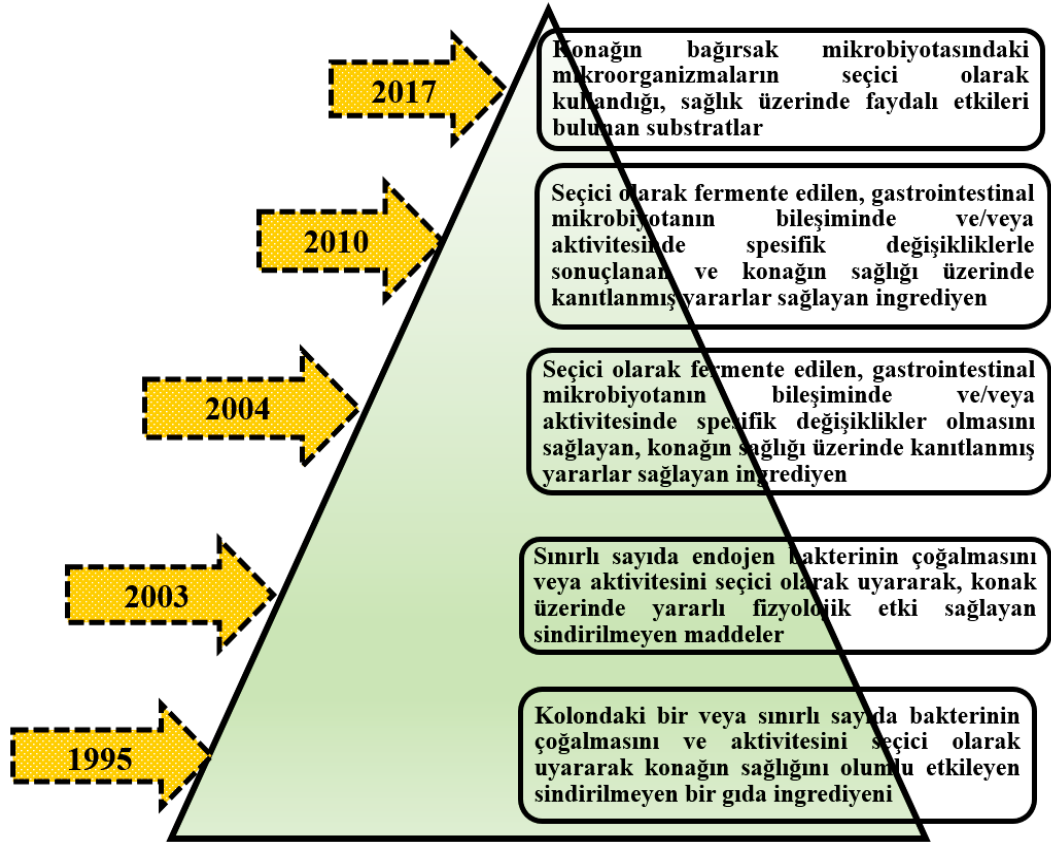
2017

Konağın bağırsak mikrobiyotasındaki mikroorganizmaların seçici olarak kullandığı, sağlık üzerinde faydalı etkileri bulunan substratlar

2010

Seçici olarak fermente edilen, gastrointestinal mikrobiyotanın bileşiminde ve/veya aktivitesinde spesifik değişikliklerle sonuçlanan ve konağın sağlığı üzerinde kanıtlanmış yararlar sağlayan ingrediyen

2004

Seçici olarak fermente edilen, gastrointestinal mikrobiyotanın bileşiminde ve/veya aktivitesinde spesifik değişiklikler olmasını sağlayan, konağın sağlığı üzerinde kanıtlanmış yararlar sağlayan ingrediyen

2003

Sınırlı sayıda endojen bakterinin çoğalmasını veya aktivitesini seçici olarak uyararak, konak üzerinde yararlı fizyolojik etki sağlayan sindirilmeyen maddeler

1995

Kolondaki bir veya sınırlı sayıda bakterinin çoğalmasını ve aktivitesini seçici olarak uyararak konağın sağlığını olumlu etkileyen sindirilmeyen bir gıda ingrediyeni